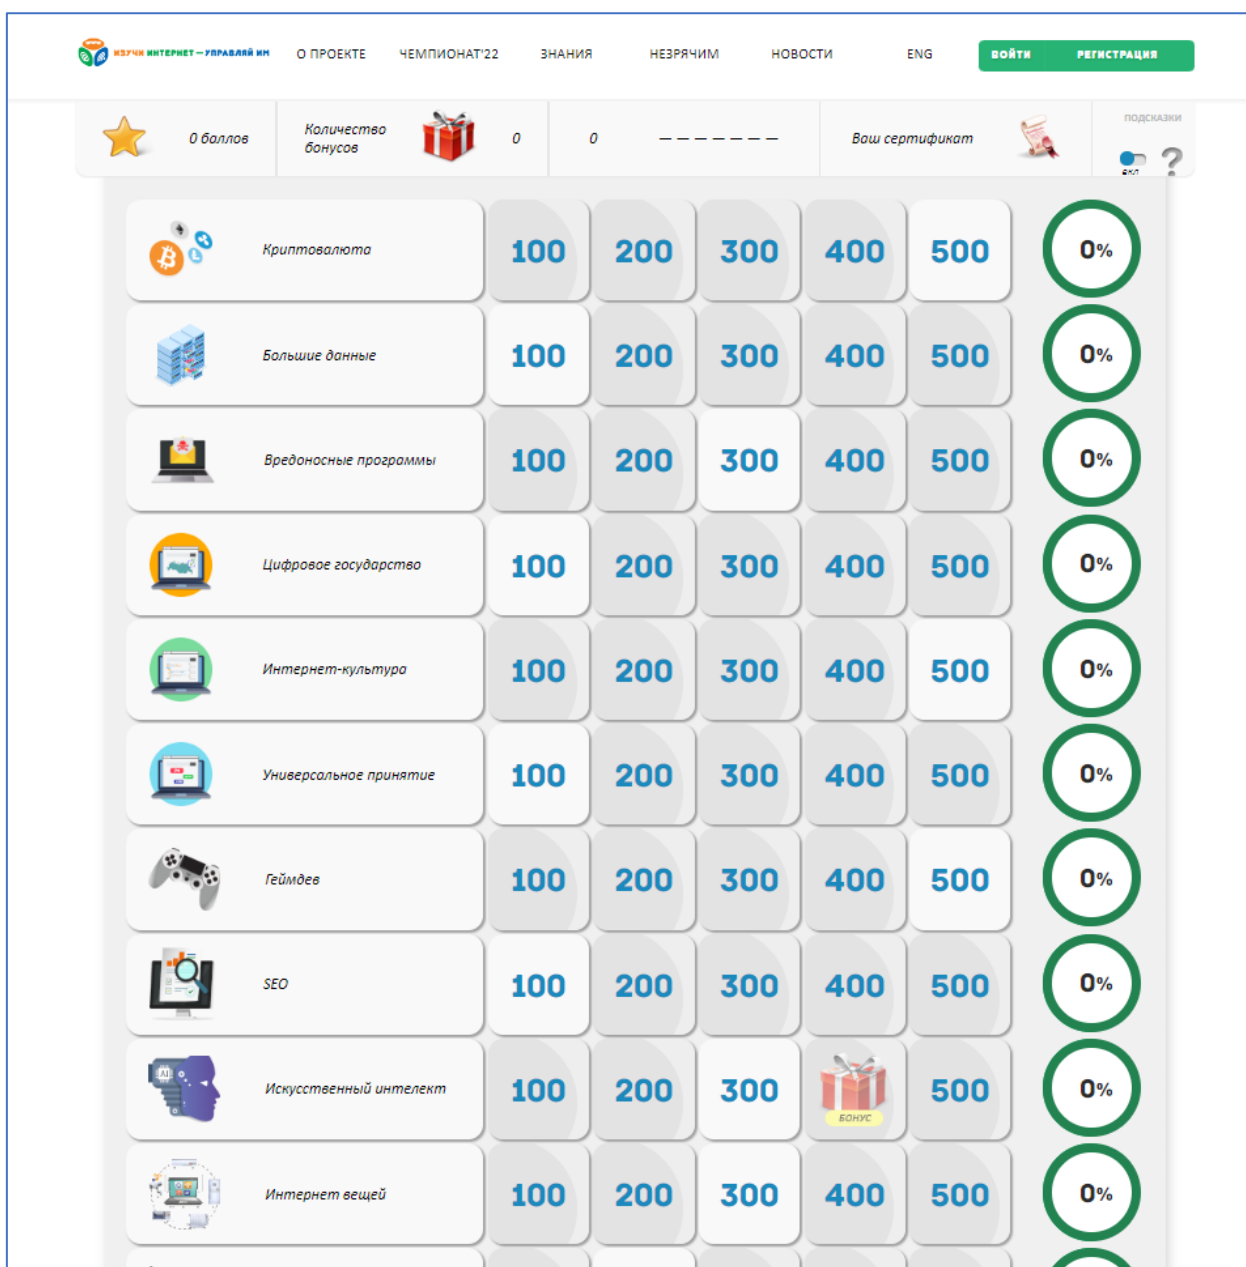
ИЗУЧИ ИНТЕРНЕТ – УПРАВЛЯЙ ИМ О ПРОЕКТЕ ЧЕМПИОНАТ'22 ЗНАНИЯ НЕЗРЯЧИМ НОВОСТИ ENG ВОЙТИ РЕГИСТРАЦИЯ

0 баллов | Количество бонусов | 0 | 0 | – – – – – – – | Ваш сертификат | ПОДСКАЗКИ ВКЛ ?

| | | | | | | |
|---|---|---|---|---|---|---|
| Криптовалюта | 100 | 200 | 300 | 400 | 500 | 0% |
| Большие данные | 100 | 200 | 300 | 400 | 500 | 0% |
| Вредоносные программы | 100 | 200 | 300 | 400 | 500 | 0% |
| Цифровое государство | 100 | 200 | 300 | 400 | 500 | 0% |
| Интернет-культура | 100 | 200 | 300 | 400 | 500 | 0% |
| Универсальное принятие | 100 | 200 | 300 | 400 | 500 | 0% |
| Геймдев | 100 | 200 | 300 | 400 | 500 | 0% |
| SEO | 100 | 200 | 300 | 400 | 500 | 0% |
| Искусственный интелект | 100 | 200 | 300 | БОНУС | 500 | 0% |
| Интернет вещей | 100 | 200 | 300 | 400 | 500 | 0% |